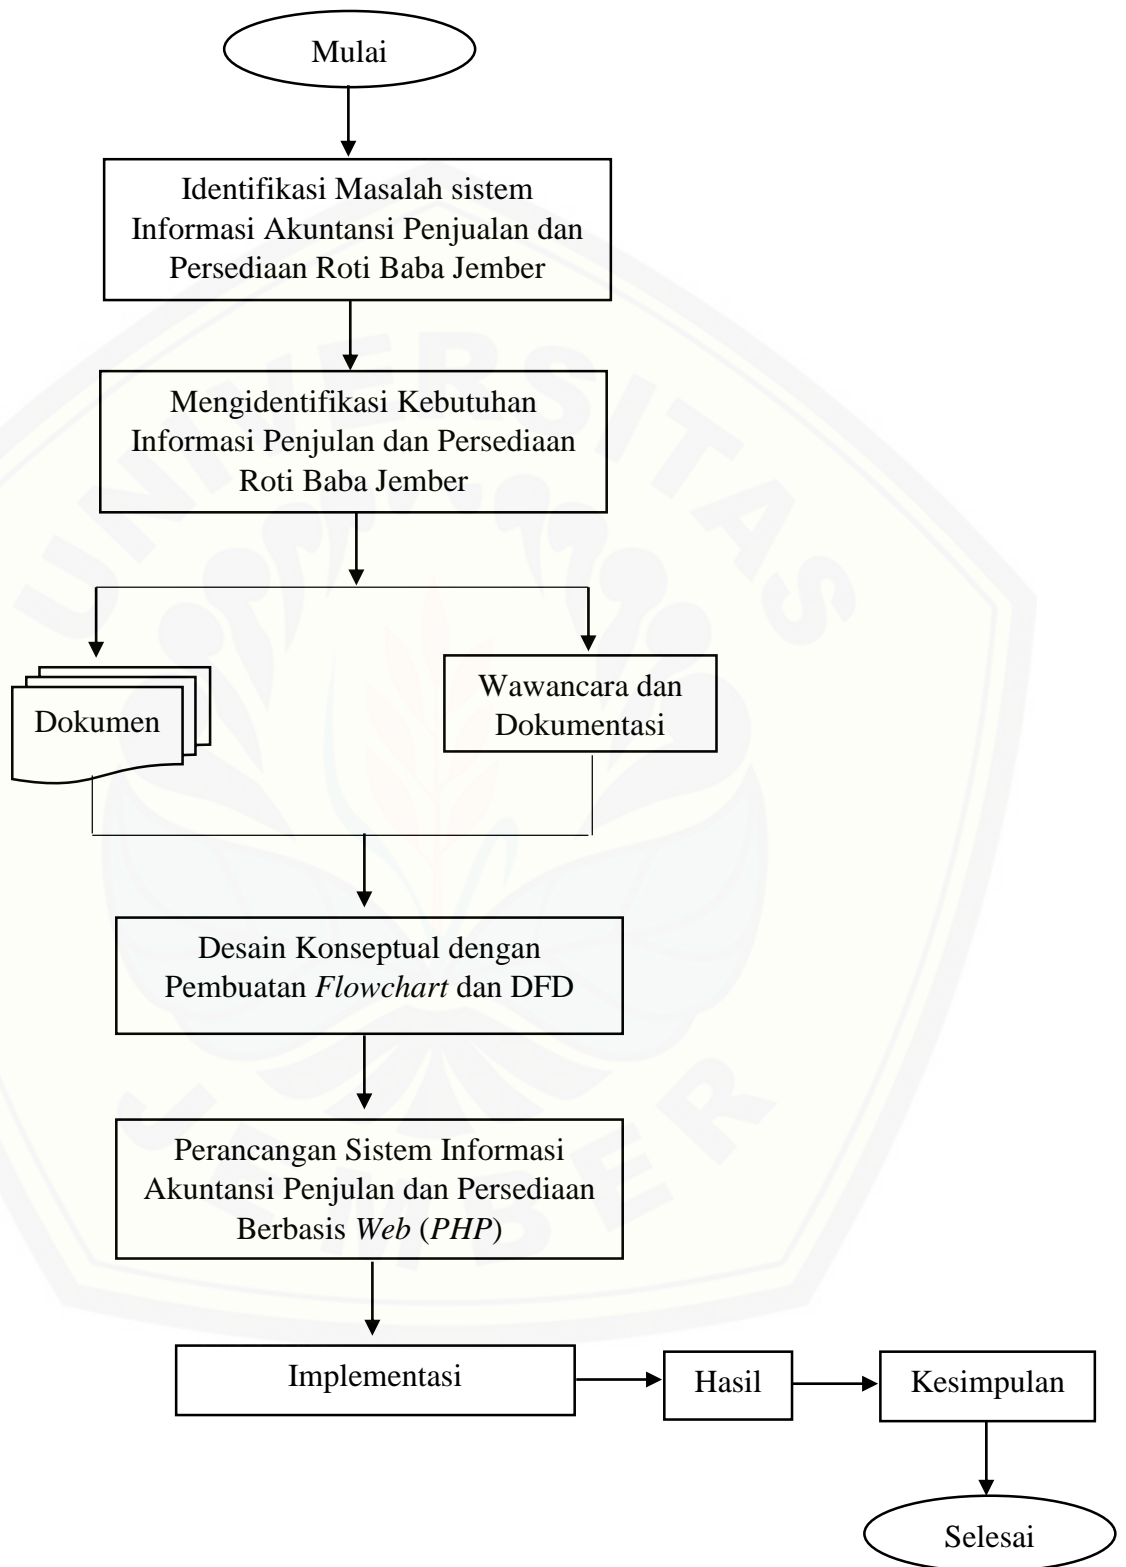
Mulai

Identifikasi Masalah sistem Informasi Akuntansi Penjualan dan Persediaan Roti Baba Jember

Mengidentifikasi Kebutuhan Informasi Penjulan dan Persediaan Roti Baba Jember

Dokumen

Wawancara dan Dokumentasi

Desain Konseptual dengan Pembuatan *Flowchart* dan DFD

Perancangan Sistem Informasi Akuntansi Penjulan dan Persediaan Berbasis *Web* (*PHP*)

Implementasi

Hasil

Kesimpulan

Selesai